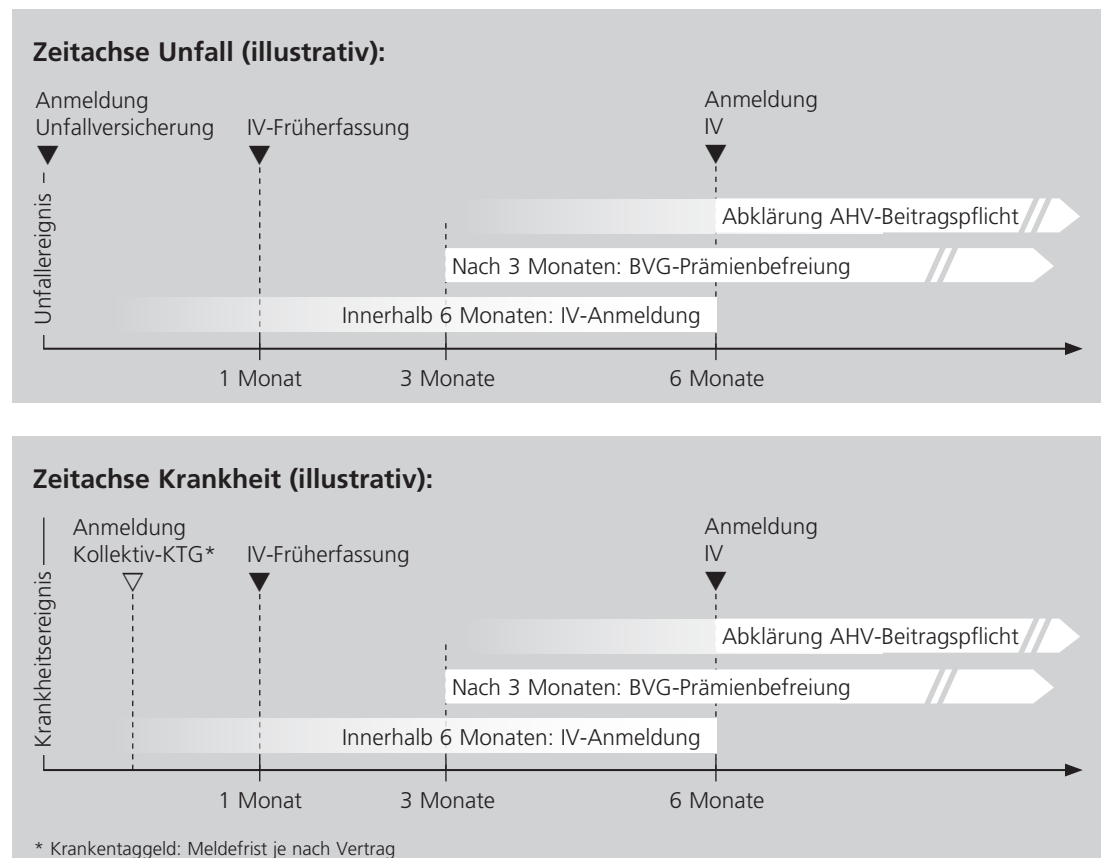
**Zeitachse Unfall (illustrativ):**

Anmeldung Unfallversicherung

IV-Früherfassung

Anmeldung IV

Unfallereignis –

Abklärung AHV-Beitragspflicht

Nach 3 Monaten: BVG-Prämienbefreiung

Innerhalb 6 Monaten: IV-Anmeldung

1 Monat

3 Monate

6 Monate

**Zeitachse Krankheit (illustrativ):**

Anmeldung Kollektiv-KTG*

IV-Früherfassung

Anmeldung IV

Krankheitsereignis –

Abklärung AHV-Beitragspflicht

Nach 3 Monaten: BVG-Prämienbefreiung

Innerhalb 6 Monaten: IV-Anmeldung

1 Monat

3 Monate

6 Monate

* Krankentaggeld: Meldefrist je nach Vertrag